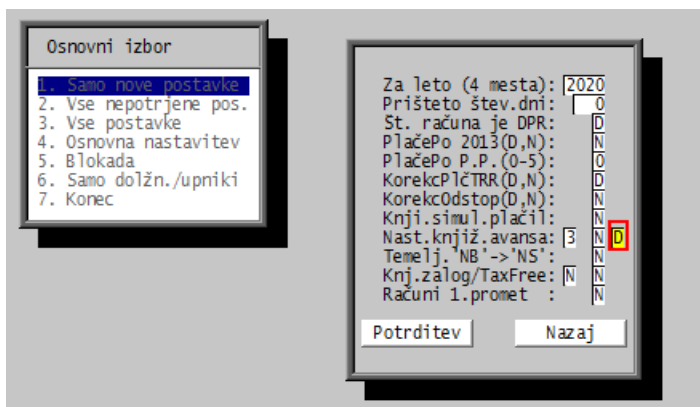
Osnovni izbor

1. Samo nove postavke
2. Vse nepotrjene pos.
3. Vse postavke
4. Osnovna nastavitev
5. Blokada
6. Samo dolžn./upniki
7. Konec

| | |
|---|---|
| Za leto (4 mesta): | 2020 |
| Prišteto štev.dni: | 0 |
| Št. računa je DPR: | D |
| PlačePo 2013(D,N): | N |
| PlačePo P.P.(0-5): | 0 |
| KorekcPlčTRR(D,N): | D |
| KorekcOdstop(D,N): | D |
| Knji.simul.plačil: | N |
| Nast.knjiž.avansa: 3 | N D |
| Temelj.'NB'->'NS': | N |
| Knj.zalog/TaxFree: N | N |
| Računi 1.promet : | N |

Potrditev
Nazaj